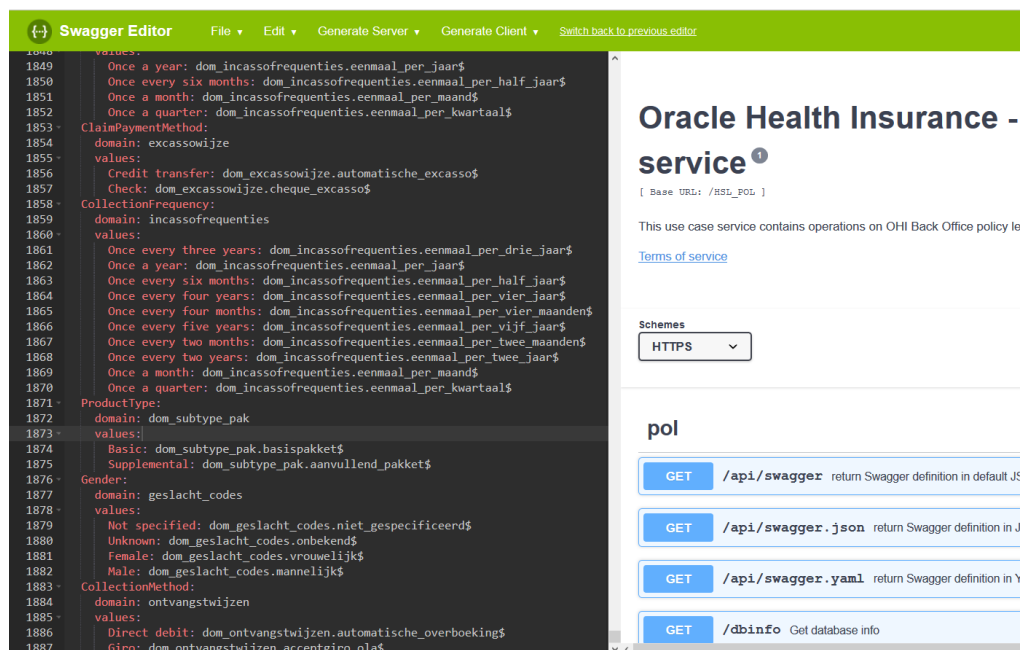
{...} Swagger Editor File ▾ Edit ▾ Generate Server ▾ Generate Client ▾ Switch back to previous editor

1848 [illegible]
1849 Once a year: dom_incassofrequenties.eenmaal_per_jaar$
1850 Once every six months: dom_incassofrequenties.eenmaal_per_half_jaar$
1851 Once a month: dom_incassofrequenties.eenmaal_per_maand$
1852 Once a quarter: dom_incassofrequenties.eenmaal_per_kwartaal$
1853 ClaimPaymentMethod:
1854 domain: excassowijze
1855 values:
1856 Credit transfer: dom_excassowijze.automatische_excasso$
1857 Check: dom_excassowijze.cheque_excasso$
1858 CollectionFrequency:
1859 domain: incassofrequenties
1860 values:
1861 Once every three years: dom_incassofrequenties.eenmaal_per_drie_jaar$
1862 Once a year: dom_incassofrequenties.eenmaal_per_jaar$
1863 Once every six months: dom_incassofrequenties.eenmaal_per_half_jaar$
1864 Once every four years: dom_incassofrequenties.eenmaal_per_vier_jaar$
1865 Once every four months: dom_incassofrequenties.eenmaal_per_vier_maanden$
1866 Once every five years: dom_incassofrequenties.eenmaal_per_vijf_jaar$
1867 Once every two months: dom_incassofrequenties.eenmaal_per_twee_maanden$
1868 Once every two years: dom_incassofrequenties.eenmaal_per_twee_jaar$
1869 Once a month: dom_incassofrequenties.eenmaal_per_maand$
1870 Once a quarter: dom_incassofrequenties.eenmaal_per_kwartaal$
1871 ProductType:
1872 domain: dom_subtype_pak
1873 values:
1874 Basic: dom_subtype_pak.basispakket$
1875 Supplemental: dom_subtype_pak.aanvullend_pakket$
1876 Gender:
1877 domain: geslacht_codes
1878 values:
1879 Not specified: dom_geslacht_codes.niet_gespecificeerd$
1880 Unknown: dom_geslacht_codes.onbekend$
1881 Female: dom_geslacht_codes.vrouwelijk$
1882 Male: dom_geslacht_codes.mannelijk$
1883 CollectionMethod:
1884 domain: ontvangstwijzen
1885 values:
1886 Direct debit: dom_ontvangstwijzen.automatische_overboeking$
1887 Giro: dom_ontvangstwijzen.accentgiro_ola$

Oracle Health Insurance - 
service 1
[ Base URL: /HSL_POL ]

This use case service contains operations on OHI Back Office policy le

Terms of service

Schemes
HTTPS

pol

GET /api/swagger return Swagger definition in default JS
GET /api/swagger.json return Swagger definition in J
GET /api/swagger.yaml return Swagger definition in Y
GET /dbinfo Get database info